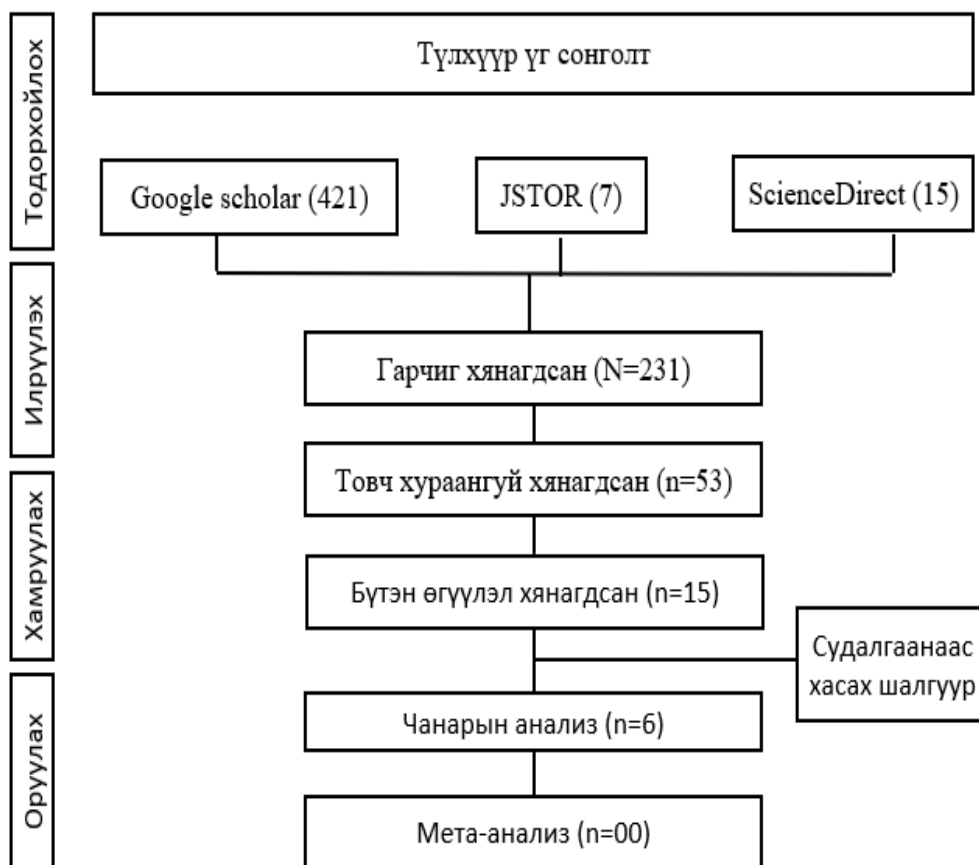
Тодорхойлох

Түлхүүр үг сонголт

Google scholar (421)

JSTOR (7)

ScienceDirect (15)

Илрүүлэх

Гарчиг хянагдсан (N=231)

Хамруулах

Товч хураангуй хянагдсан (n=53)

Бүтэн өгүүлэл хянагдсан (n=15)

Судалгаанаас хасах шалгуур

Оруулах

Чанарын анализ (n=6)

Мета-анализ (n=00)